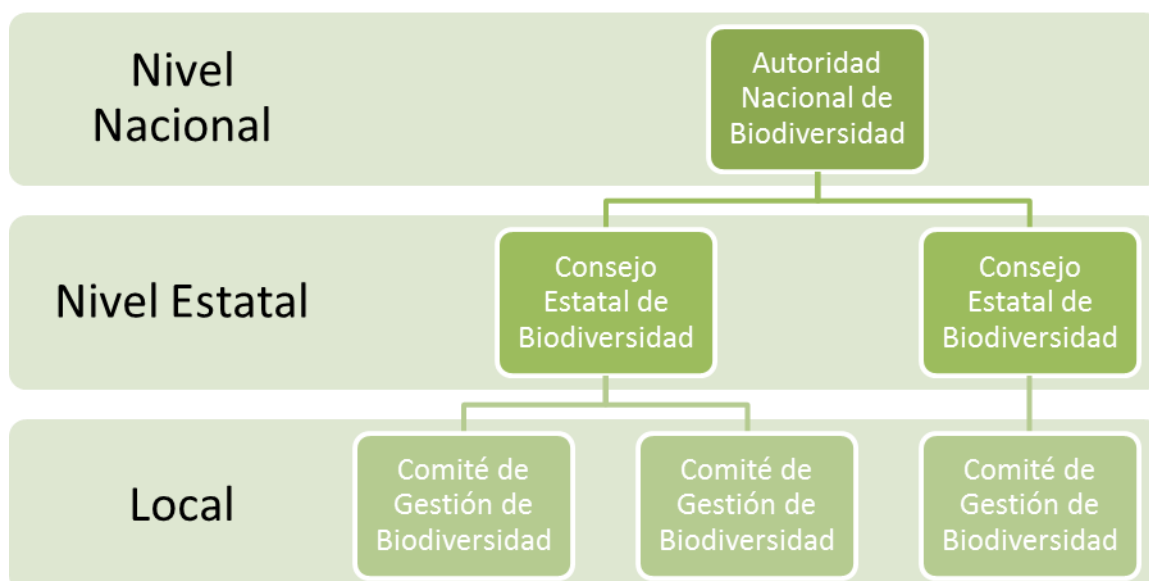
Nivel Nacional

Autoridad Nacional de Biodiversidad

Nivel Estatal

Consejo Estatal de Biodiversidad

Consejo Estatal de Biodiversidad

Local

Comité de Gestión de Biodiversidad

Comité de Gestión de Biodiversidad

Comité de Gestión de Biodiversidad